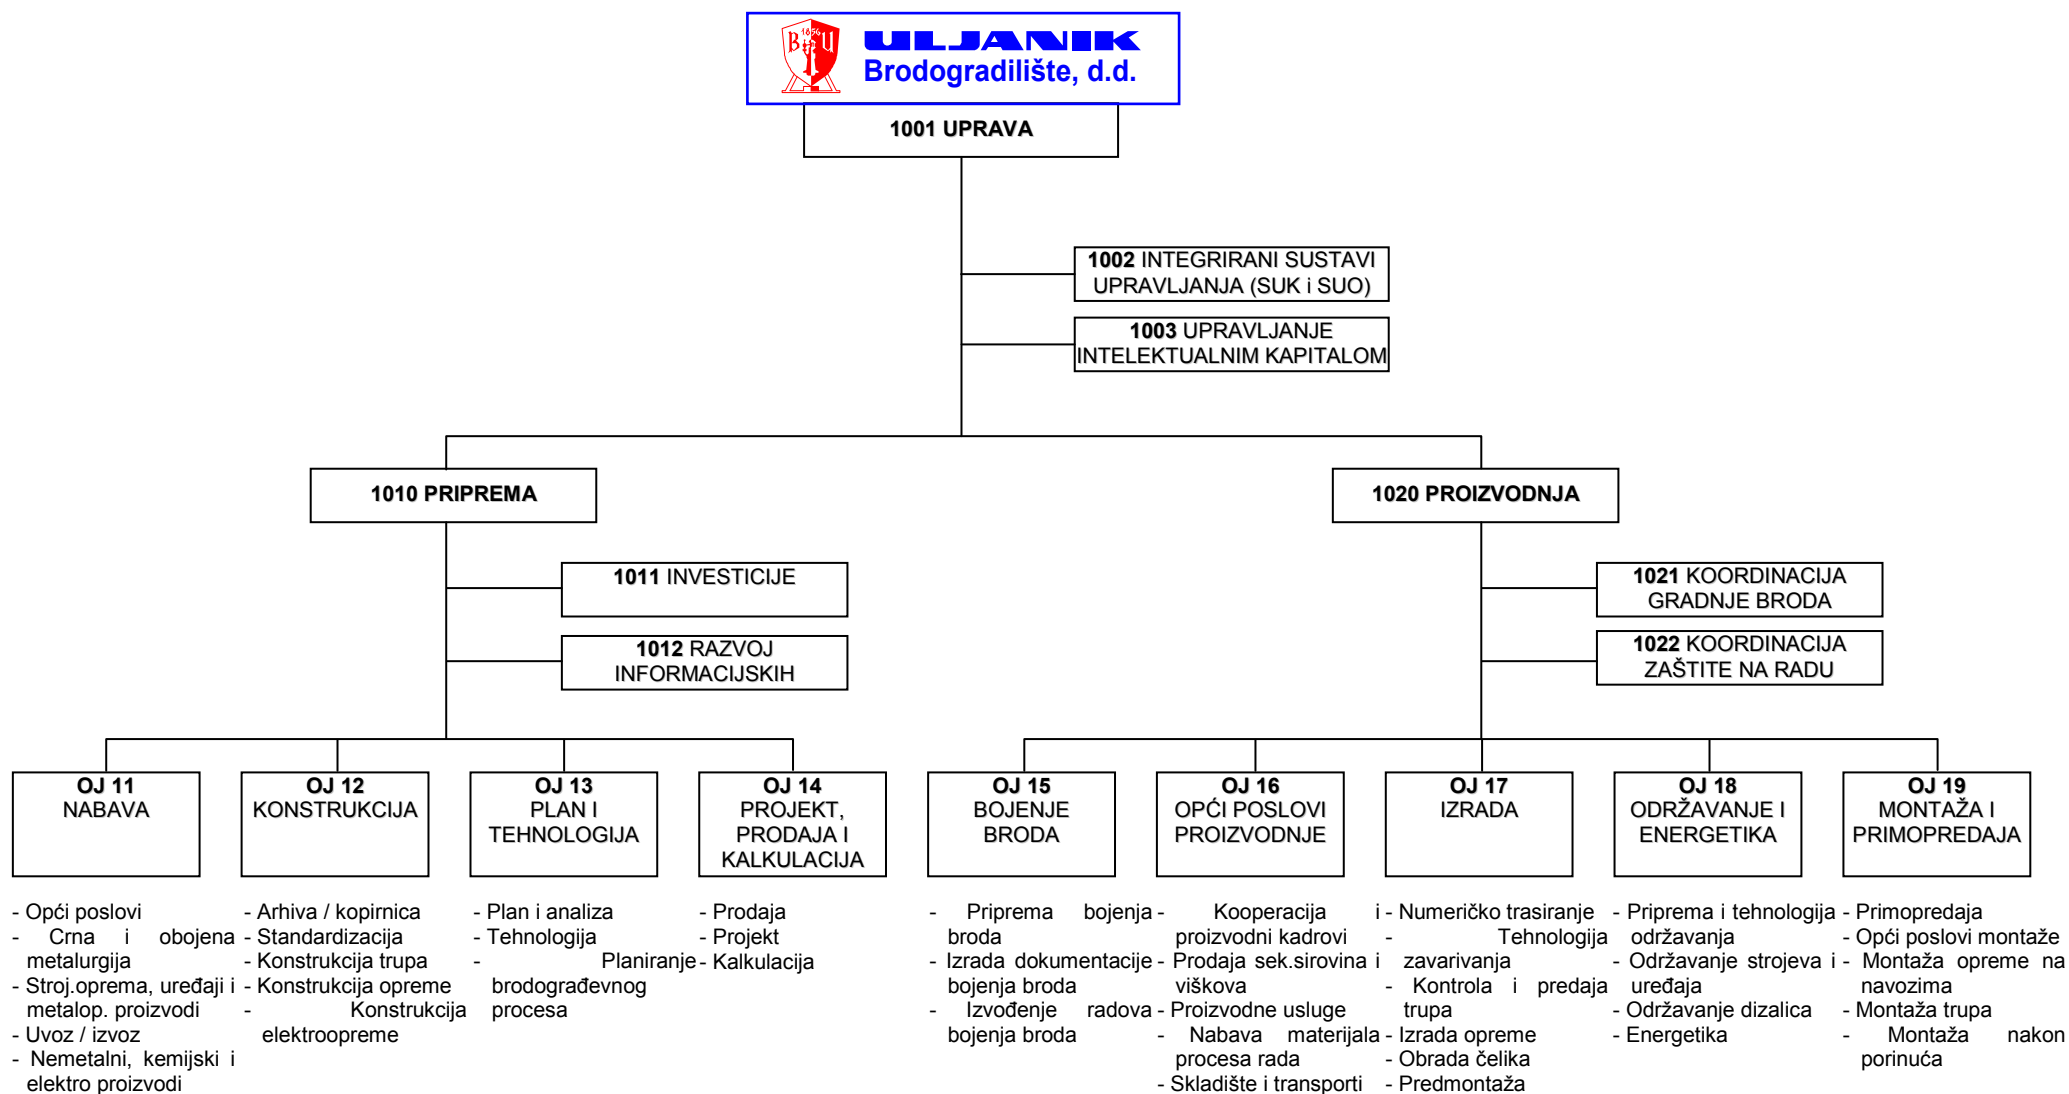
ULJANIK
Brodogradilište, d.d.

1001 UPRAVA

1002 INTEGRIRANI SUSTAVI UPRAVLJANJA (SUK i SUO)

1003 UPRAVLJANJE INTELEKTUALNIM KAPITALOM

1010 PRIPREMA

1020 PROIZVODNJA

1011 INVESTICIJE

1012 RAZVOJ INFORMACIJSKIH

1021 KOORDINACIJA GRADNJE BRODA

1022 KOORDINACIJA ZAŠTITE NA RADU

OJ 11 NABAVA

- Opći poslovi
- Crna i obojena metalurgija
- Stroj.oprema, uređaji i metalop. proizvodi
- Uvoz / izvoz
- Nemetalni, kemijski i elektro proizvodi

OJ 12 KONSTRUKCIJA

- Arhiva / kopirnica
- Standardizacija
- Konstrukcija trupa
- Konstrukcija opreme
- Konstrukcija elektroopreme

OJ 13 PLAN I TEHNOLOGIJA

- Plan i analiza
- Tehnologija
- Planiranje brodograđevnog procesa

OJ 14 PROJEKT, PRODAJA I KALKULACIJA

- Prodaja
- Projekt
- Kalkulacija

OJ 15 BOJENJE BRODA

- Priprema bojenja broda
- Izrada dokumentacije bojenja broda
- Izvođenje radova bojenja broda

OJ 16 OPĆI POSLOVI PROIZVODNJE

- Kooperacija i proizvodni kadrovi
- Prodaja sek.sirovina i viškova
- Proizvodne usluge
- Nabava materijala procesa rada
- Skladište i transporti

OJ 17 IZRADA

- Numeričko trasiranje
- Tehnologija zavarivanja
- Kontrola i predaja trupa
- Izrada opreme
- Obrada čelika
- Predmontaža

OJ 18 ODRŽAVANJE I ENERGETIKA

- Priprema i tehnologija održavanja
- Održavanje strojeva i uređaja
- Održavanje dizalica
- Energetika

OJ 19 MONTAŽA I PRIMOPREDAJA

- Primopredaja
- Opći poslovi montaže
- Montaža opreme na navozima
- Montaža trupa
- Montaža nakon porinuća